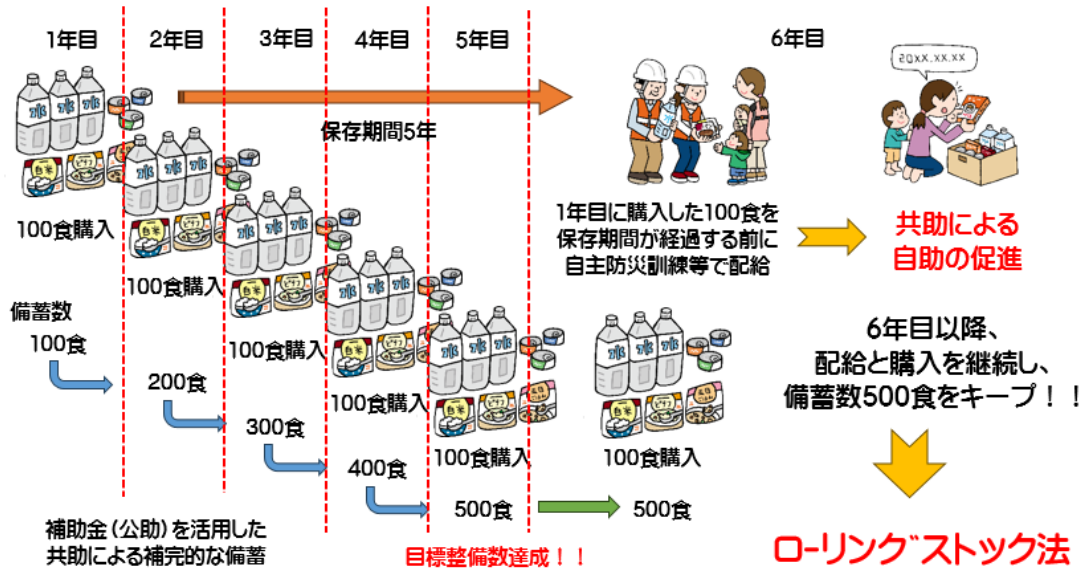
1年目

2年目

3年目

4年目

5年目

6年目

保存期間5年

20XX.XX.XX

100食購入

100食購入

100食購入

100食購入

100食購入

100食購入

備蓄数

100食

200食

300食

400食

500食

500食

1年目に購入した100食を保存期間が経過する前に自主防災訓練等で配給

共助による自助の促進

6年目以降、配給と購入を継続し、備蓄数500食をキープ！！

補助金（公助）を活用した共助による補完的な備蓄

目標整備数達成！！

ローリング゛ストック法